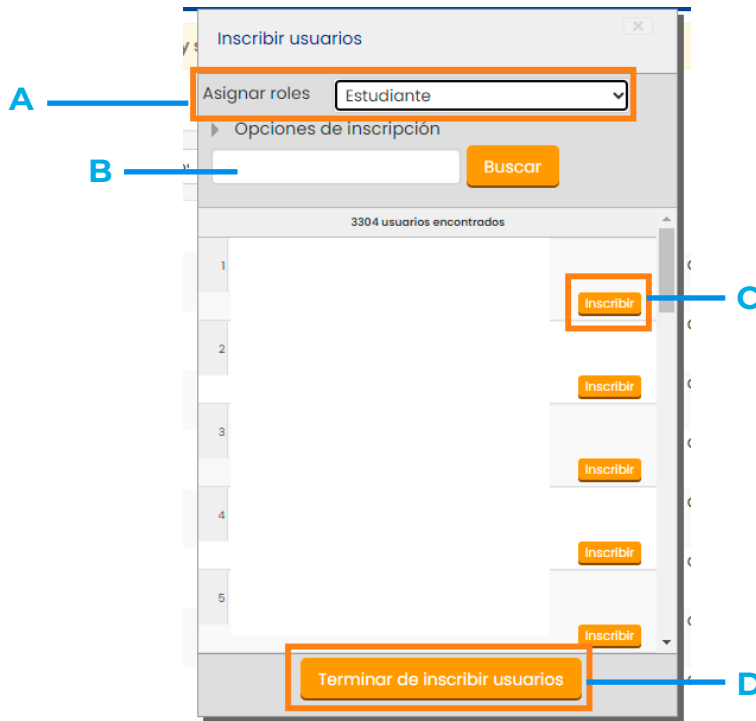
Inscribir usuarios

A

Asignar roles Estudiante

Opciones de inscripción

B

Buscar

3304 usuarios encontrados

1

Inscribir

C

2

Inscribir

3

Inscribir

4

Inscribir

5

Inscribir

Terminar de inscribir usuarios

D